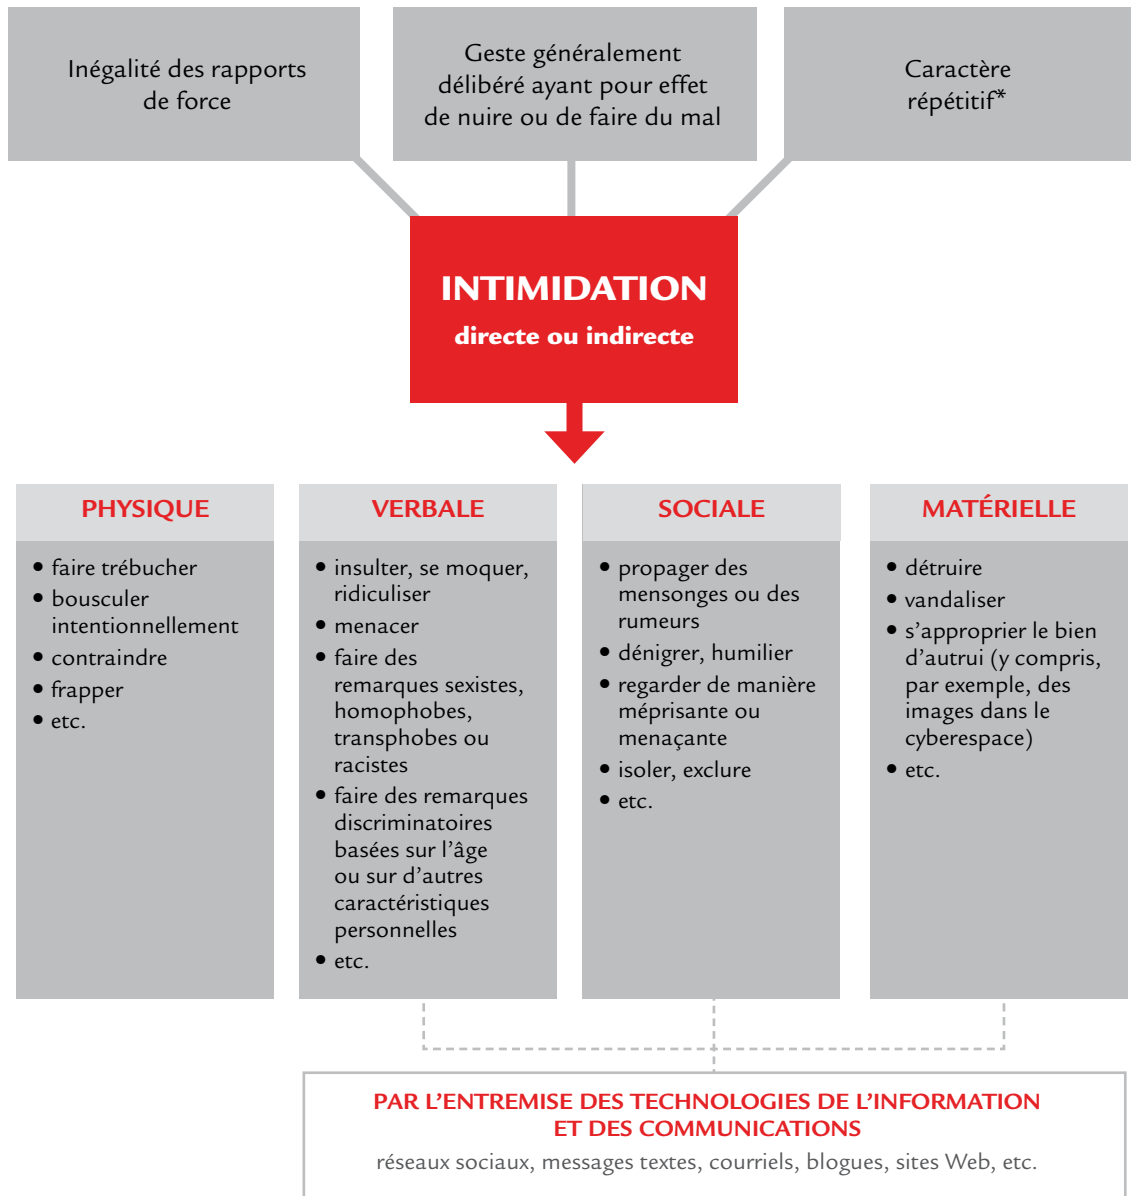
Inégalité des rapports de force

Geste généralement délibéré ayant pour effet de nuire ou de faire du mal

Caractère répétitif*

INTIMIDATION
directe ou indirecte

PHYSIQUE
• faire trébucher
• bousculer intentionnellement
• contraindre
• frapper
• etc.

VERBALE
• insulter, se moquer, ridiculiser
• menacer
• faire des remarques sexistes, homophobes, transphobes ou racistes
• faire des remarques discriminatoires basées sur l'âge ou sur d'autres caractéristiques personnelles
• etc.

SOCIALE
• propager des mensonges ou des rumeurs
• dénigrer, humilier
• regarder de manière méprisante ou menaçante
• isoler, exclure
• etc.

MATÉRIELLE
• détruire
• vandaliser
• s'approprier le bien d'autrui (y compris, par exemple, des images dans le cyberespace)
• etc.

PAR L'ENTREMISE DES TECHNOLOGIES DE L'INFORMATION ET DES COMMUNICATIONS
réseaux sociaux, messages textes, courriels, blogues, sites Web, etc.